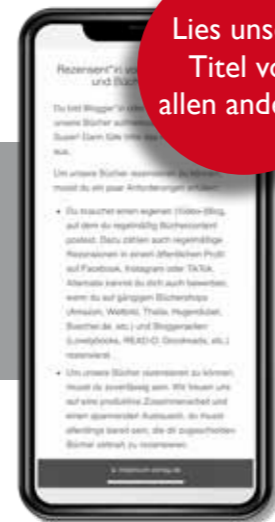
Lies uns
Titel vo
allen ande

Rezensent*in vo
und Büche

Du bist Blogger*in oder
unsere Bücher aufmerksam
Super! Dann fülle bitte das
aus.

Um unsere Bücher rezensieren zu können,
musst du ein paar Anforderungen erfüllen:

• Du brauchst einen eigenen (Video-)Blog,
auf dem du regelmäßig Büchercontent
postest. Dazu zählen auch regelmäßige
Rezensionen in einem öffentlichen Profil
auf Facebook, Instagram oder TikTok.
Alternativ kannst du dich auch bewerben,
wenn du auf gängigen Büchershops
(Amazon, Weltbild, Thalia, Hugendubel,
Buecher.de, etc.) und Bloggerseiten
(Lovelybooks, READ-O, Goodreads, etc.)
rezensierst.

• Um unsere Bücher rezensieren zu können,
musst du zuverlässig sein. Wir freuen uns
auf eine produktive Zusammenarbeit und
einen spannenden Austausch, du musst
allerdings bereit sein, die dir zugeschickten
Bücher zeitnah zu rezensieren.

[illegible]